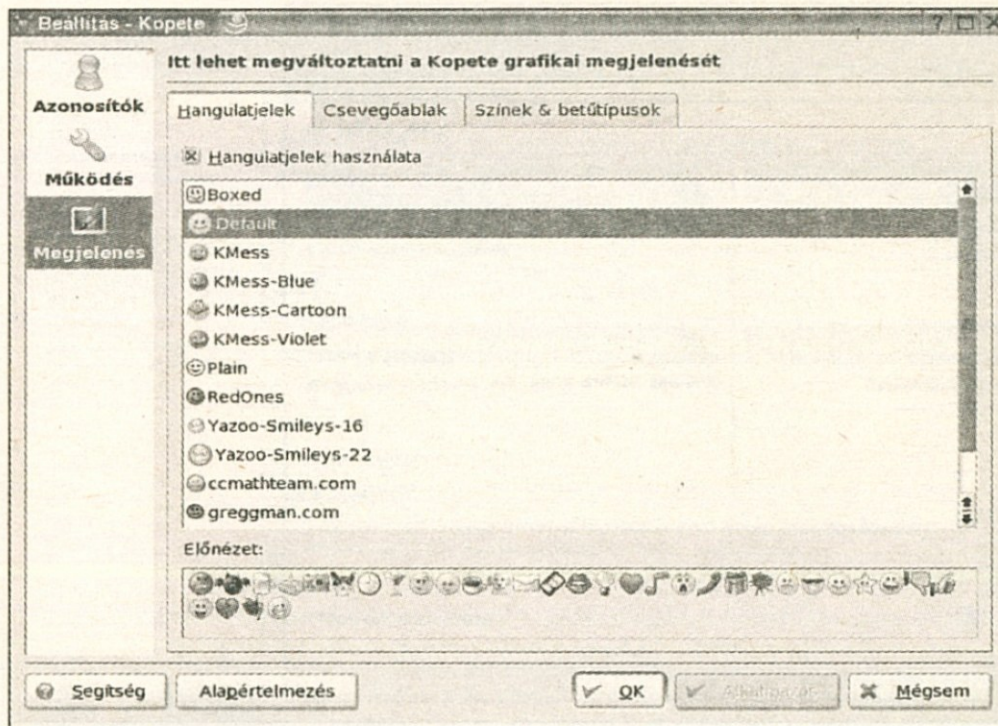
Beállítás - Kopete

Itt lehet megváltoztatni a Kopete grafikai megjelenését

Azonosítók

Működés

Megjelenés

Hangulatjelek | Csevegőablak | Színek & betűtípusok

Hangulatjelek használata

Boxed
Default
KMess
KMess-Blue
KMess-Cartoon
KMess-Violet
Plain
RedOnes
Yazoo-Smileys-16
Yazoo-Smileys-22
ccmathteam.com
greggman.com

Előnézet:

Segítség | Alapértelmezés | OK | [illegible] | Mégsem